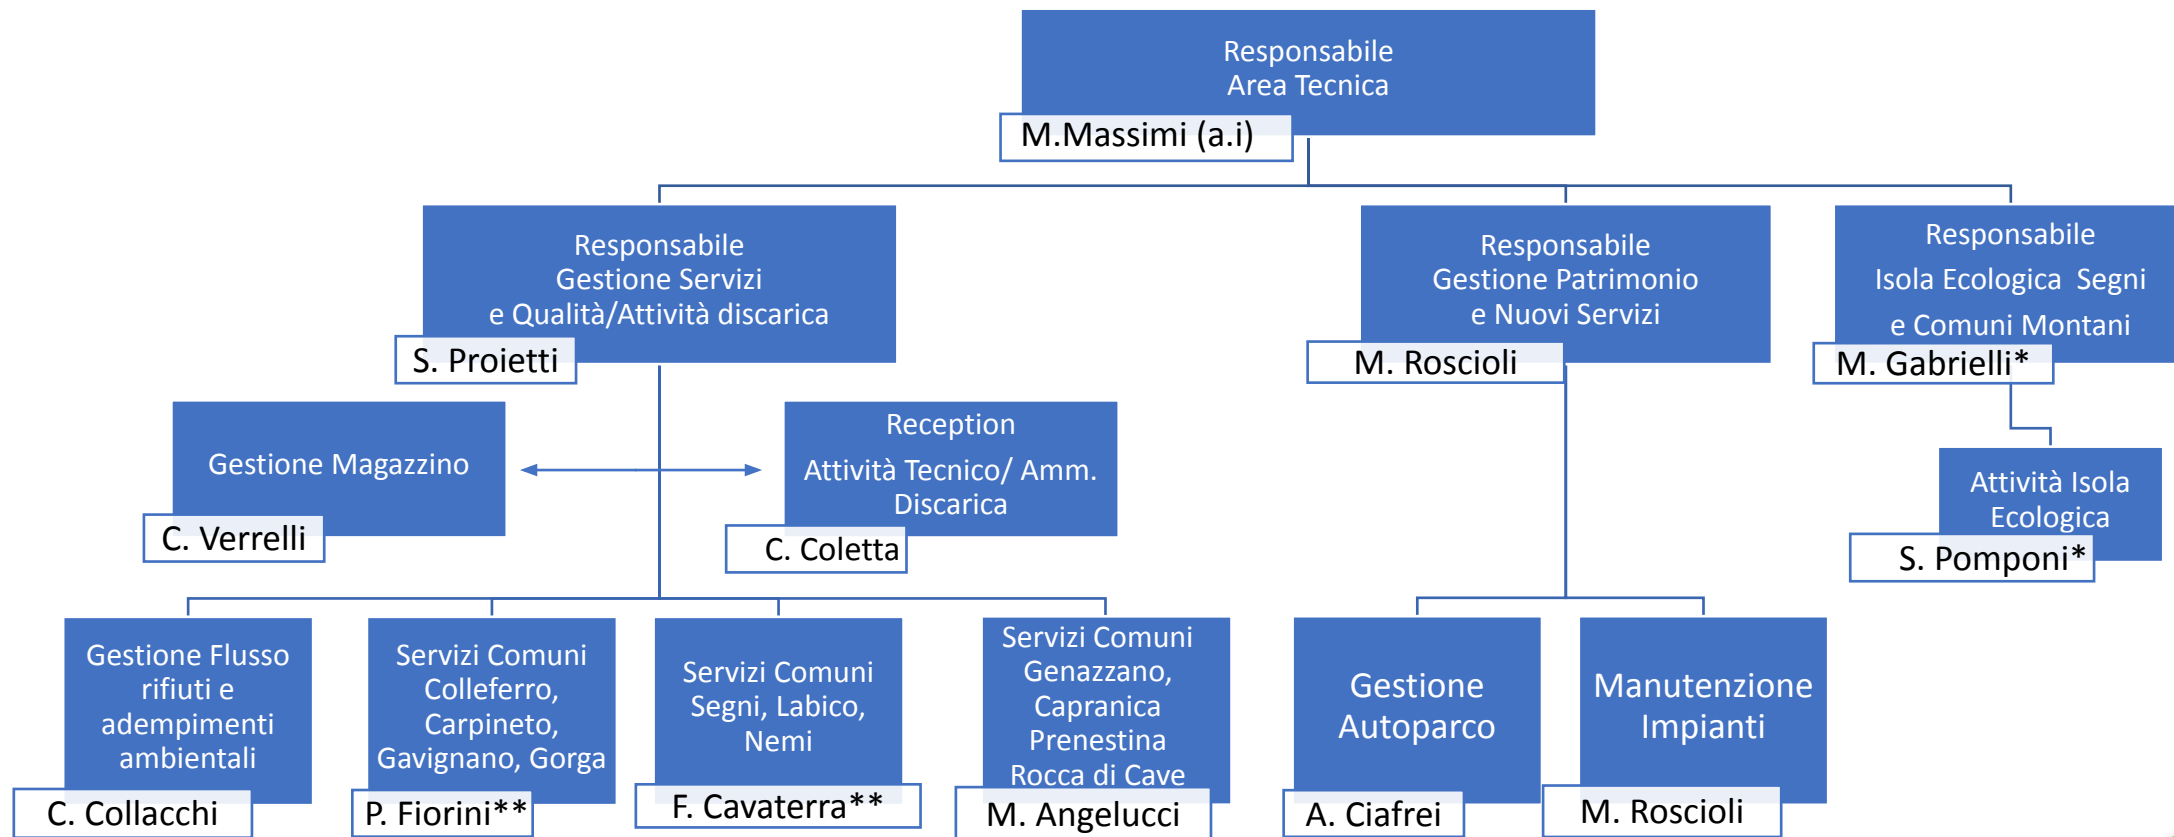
Responsabile
Area Tecnica
M.Massimi (a.i)

Responsabile
Gestione Servizi
e Qualità/Attività discarica
S. Proietti

Responsabile
Gestione Patrimonio
e Nuovi Servizi
M. Roscioli

Responsabile
Isola Ecologica Segni
e Comuni Montani
M. Gabrielli*

Gestione Magazzino
C. Verrelli

Reception
Attività Tecnico/ Amm. Discarica
C. Coletta

Attività Isola Ecologica
S. Pomponi*

Gestione Flusso rifiuti e adempimenti ambientali
C. Collacchi

Servizi Comuni Colleferro, Carpineto, Gavignano, Gorga
P. Fiorini**

Servizi Comuni Segni, Labico, Nemi
F. Cavaterra**

Servizi Comuni Genazzano, Capranica Prenestina Rocca di Cave
M. Angelucci

Gestione Autoparco
A. Ciafrei

Manutenzione Impianti
M. Roscioli